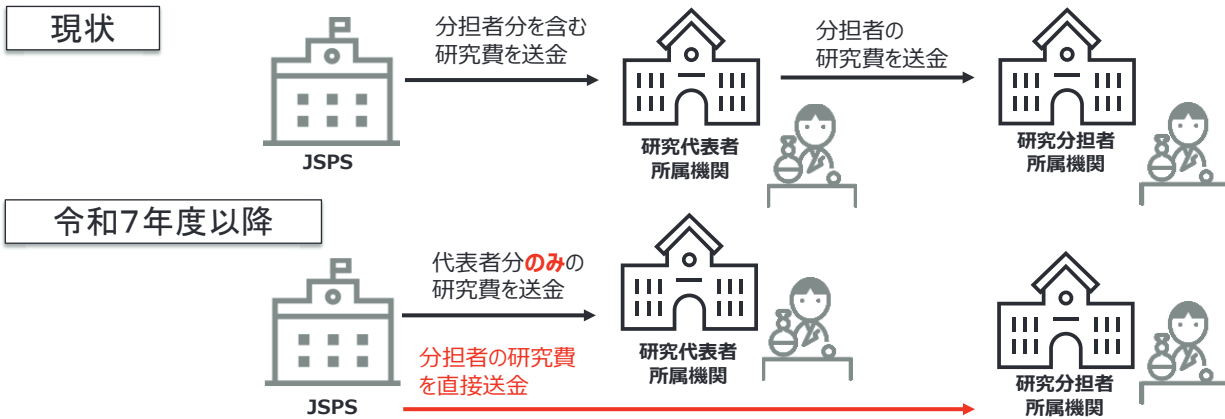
現状

JSPS

分担者分を含む研究費を送金

研究代表者所属機関

分担者の研究費を送金

研究分担者所属機関

令和7年度以降

JSPS

代表者分のみの研究費を送金

研究代表者所属機関

分担者の研究費を直接送金

研究分担者所属機関